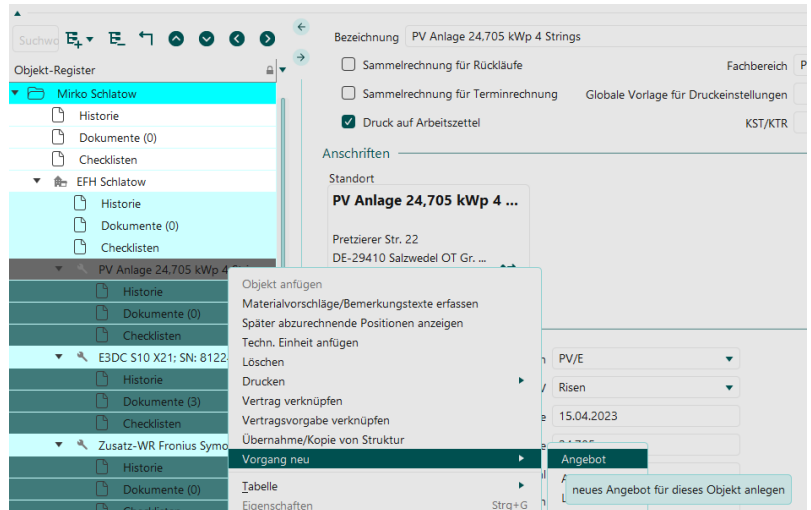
Suchwo

Objekt-Register

Mirko Schlatow
Historie
Dokumente (0)
Checklisten
EFH Schlatow
Historie
Dokumente (0)
Checklisten
PV Anlage 24,705 kWp 4 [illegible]
Historie
Dokumente (0)
Checklisten
E3DC S10 X21; SN: 8122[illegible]
Historie
Dokumente (3)
Checklisten
Zusatz-WR Fronius Symo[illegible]
Historie
Dokumente (0)
Checklisten

Bezeichnung PV Anlage 24,705 kWp 4 Strings
Sammelrechnung für Rückläufe
Fachbereich P
Sammelrechnung für Terminrechnung
Globale Vorlage für Druckeinstellungen
Druck auf Arbeitszettel
KST/KTR

Anschriften
Standort
PV Anlage 24,705 kWp 4 ...
Pretzierer Str. 22
DE-29410 Salzwedel OT Gr. ...

PV/E
Risen
15.04.2023
24,705

Objekt anfügen
Materialvorschläge/Bemerkungstexte erfassen
Später abzurechnende Positionen anzeigen
Techn. Einheit anfügen
Löschen
Drucken
Vertrag verknüpfen
Vertragsvorgabe verknüpfen
Übernahme/Kopie von Struktur
Vorgang neu
Tabelle
Eigenschaften Strg+G

Angebot
neues Angebot für dieses Objekt anlegen